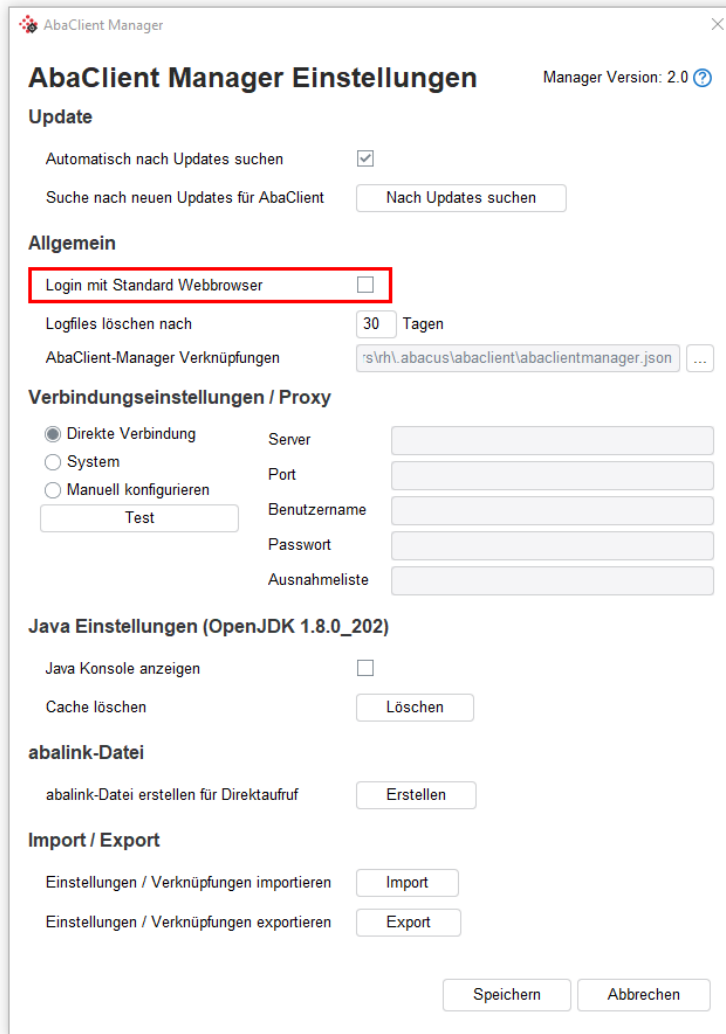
AbaClient Manager

AbaClient Manager Einstellungen

Manager Version: 2.0 ?

Update

Automatisch nach Updates suchen

Suche nach neuen Updates für AbaClient

Nach Updates suchen

Allgemein

Login mit Standard Webbrowser

Logfiles löschen nach

30

Tagen

AbaClient-Manager Verknüpfungen

:s\rh\.abacus\abaclient\abaclientmanager.json

...

Verbindungseinstellungen / Proxy

Direkte Verbindung

System

Manuell konfigurieren

Test

Server

Port

Benutzername

Passwort

Ausnahmeliste

Java Einstellungen (OpenJDK 1.8.0_202)

Java Konsole anzeigen

Cache löschen

Löschen

abalink-Datei

abalink-Datei erstellen für Direktaufruf

Erstellen

Import / Export

Einstellungen / Verknüpfungen importieren

Import

Einstellungen / Verknüpfungen exportieren

Export

Speichern

Abbrechen